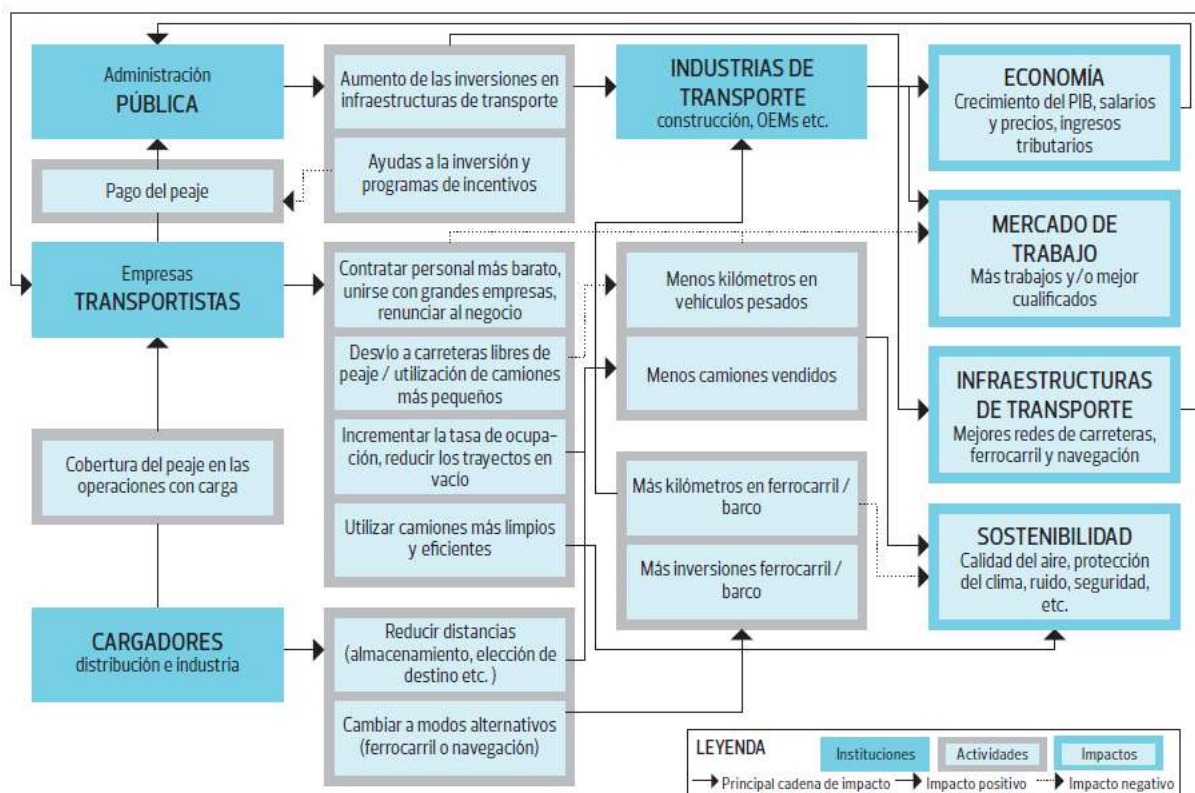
Administración
PÚBLICA

Pago del peaje

Empresas
TRANSPORTISTAS

Cobertura del peaje en las operaciones con carga

CARGADORES
distribución e industria

Aumento de las inversiones en infraestructuras de transporte

Ayudas a la inversión y programas de incentivos

Contratar personal más barato, unirse con grandes empresas, renunciar al negocio

Desvío a carreteras libres de peaje / utilización de camiones más pequeños

Incrementar la tasa de ocupación, reducir los trayectos en vacío

Utilizar camiones más limpios y eficientes

Reducir distancias (almacenamiento, elección de destino etc. )

Cambiar a modos alternativos (ferrocarril o navegación)

INDUSTRIAS DE TRANSPORTE
construcción, OEMs etc.

Menos kilómetros en vehículos pesados

Menos camiones vendidos

Más kilómetros en ferrocarril / barco

Más inversiones ferrocarril / barco

ECONOMÍA
Crecimiento del PIB, salarios y precios, ingresos tributarios

MERCADO DE TRABAJO
Más trabajos y/o mejor cualificados

INFRAESTRUCTURAS DE TRANSPORTE
Mejores redes de carreteras, ferrocarril y navegación

SOSTENIBILIDAD
Calidad del aire, protección del clima, ruido, seguridad, etc.

LEYENDA
Instituciones
Actividades
Impactos
Principal cadena de impacto
Impacto positivo
Impacto negativo